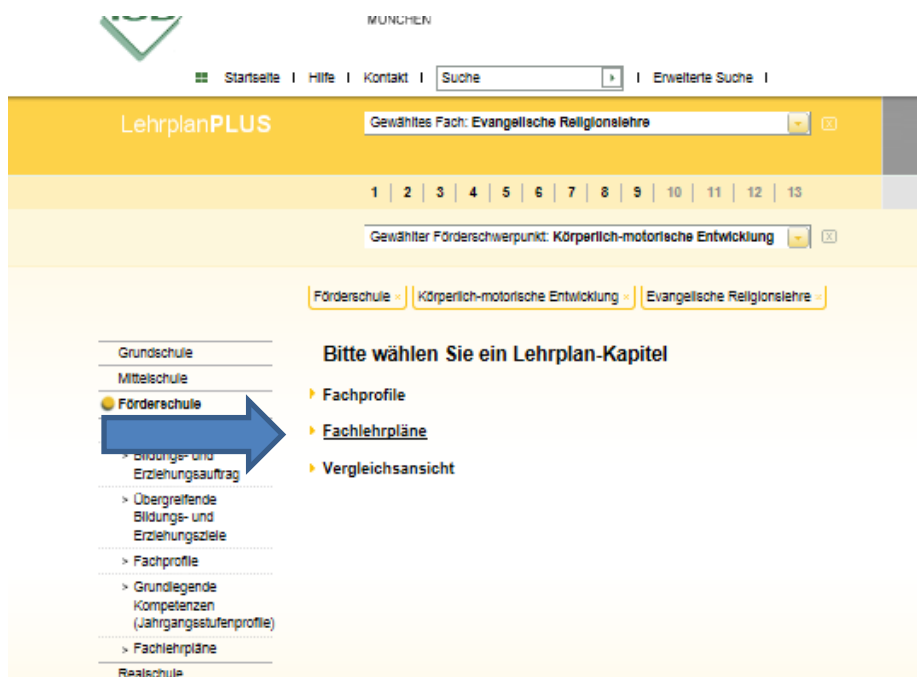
MÜNCHEN

Startseite | Hilfe | Kontakt | Suche | Erweiterte Suche |

LehrplanPLUS

Gewähltes Fach: Evangelische Religionslehre

1 | 2 | 3 | 4 | 5 | 6 | 7 | 8 | 9 | 10 | 11 | 12 | 13

Gewählter Förderschwerpunkt: Körperlich-motorische Entwicklung

Förderschule × Körperlich-motorische Entwicklung × Evangelische Religionslehre ×

Grundschule
Mittelschule
Förderschule
> Bildungs- und Erziehungsauftrag
> Übergreifende Bildungs- und Erziehungsziele
> Fachprofile
> Grundlegende Kompetenzen (Jahrgangsstufenprofile)
> Fachlehrpläne
Realschule

Bitte wählen Sie ein Lehrplan-Kapitel

Fachprofile

Fachlehrpläne

Vergleichsansicht